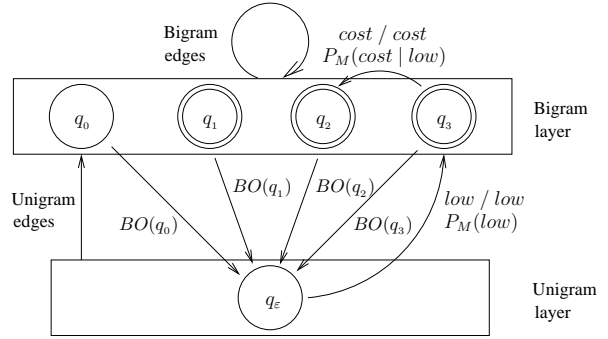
Bigram edges

$cost$ / $cost$
$P_M(cost \mid low)$

$q_0$

$q_1$

$q_2$

$q_3$

Bigram layer

Unigram edges

$BO(q_0)$

$BO(q_1)$

$BO(q_2)$

$BO(q_3)$

$low$ / $low$
$P_M(low)$

$q_\varepsilon$

Unigram layer